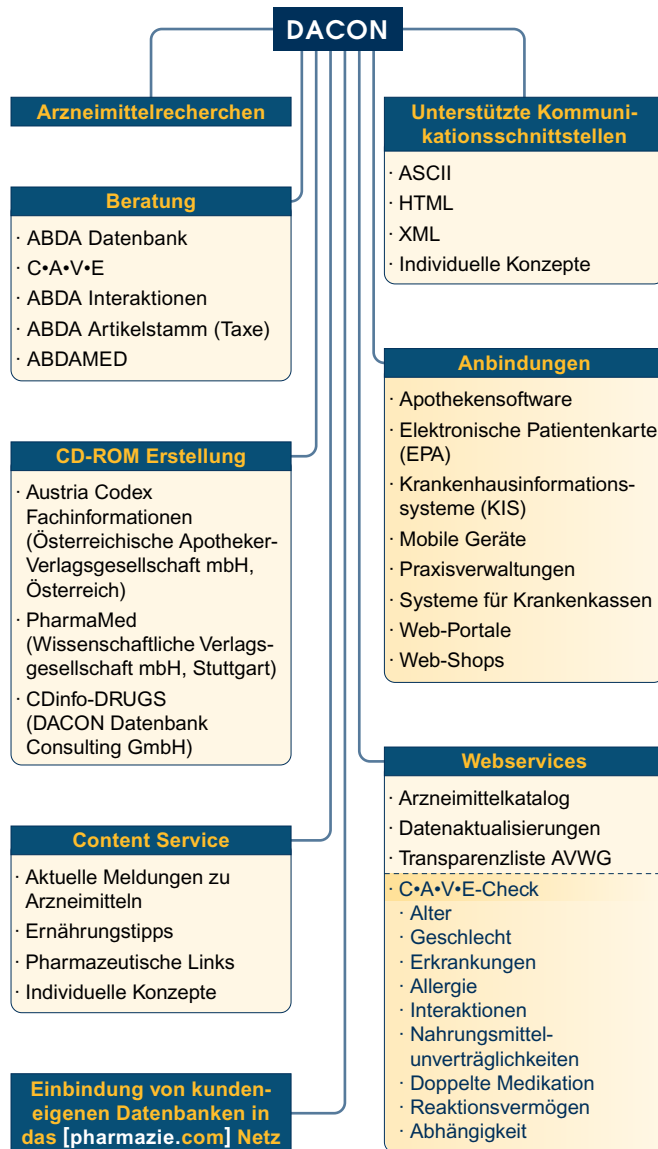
DACON

Arzneimittelrecherchen

Beratung

· ABDA Datenbank
· C•A•V•E
· ABDA Interaktionen
· ABDA Artikelstamm (Taxe)
· ABDAMED

CD-ROM Erstellung

· Austria Codex Fachinformationen (Österreichische Apotheker-Verlagsgesellschaft mbH, Österreich)
· PharmaMed (Wissenschaftliche Verlagsgesellschaft mbH, Stuttgart)
· CDinfo-DRUGS (DACON Datenbank Consulting GmbH)

Content Service

· Aktuelle Meldungen zu Arzneimitteln
· Ernährungstipps
· Pharmazeutische Links
· Individuelle Konzepte

Einbindung von kundeneigenen Datenbanken in das [pharmazie.com] Netz

Unterstützte Kommunikationsschnittstellen

· ASCII
· HTML
· XML
· Individuelle Konzepte

Anbindungen

· Apothekensoftware
· Elektronische Patientenkarte (EPA)
· Krankenhausinformationssysteme (KIS)
· Mobile Geräte
· Praxisverwaltungen
· Systeme für Krankenkassen
· Web-Portale
· Web-Shops

Webservices

· Arzneimittelkatalog
· Datenaktualisierungen
· Transparenzliste AVWG
· C•A•V•E-Check
· Alter
· Geschlecht
· Erkrankungen
· Allergie
· Interaktionen
· Nahrungsmittelunverträglichkeiten
· Doppelte Medikation
· Reaktionsvermögen
· Abhängigkeit